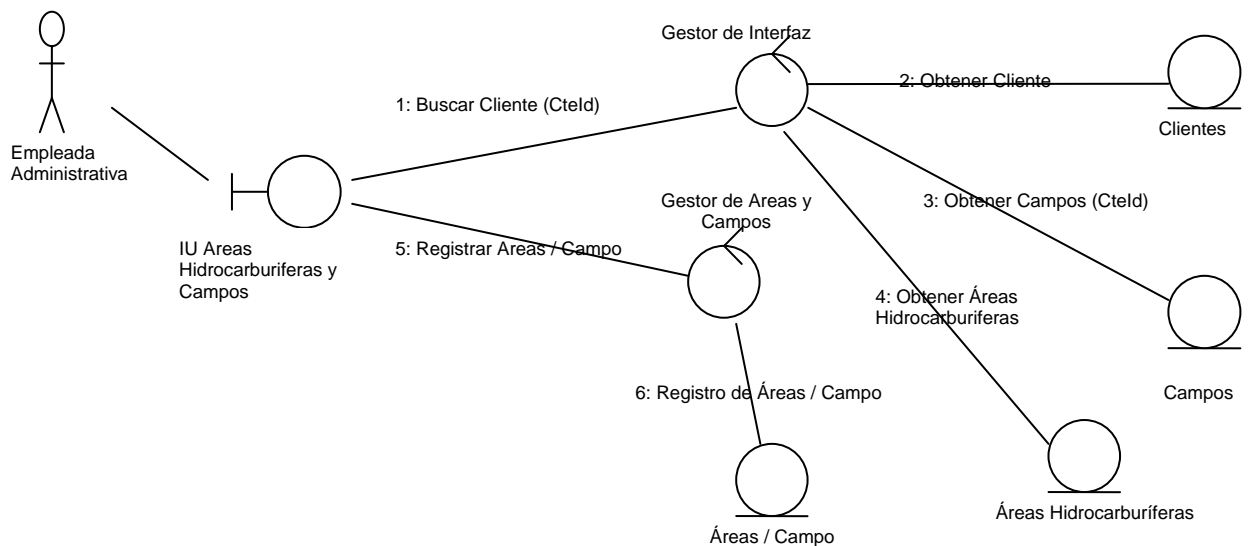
Empleada Administrativa

IU Areas Hidrocarburiferas y Campos

1: Buscar Cliente (CteId)

Gestor de Interfaz

2: Obtener Cliente

Clientes

3: Obtener Campos (CteId)

Gestor de Areas y Campos

5: Registrar Areas / Campo

4: Obtener Áreas Hidrocarburiferas

Campos

6: Registro de Áreas / Campo

Áreas / Campo

Áreas Hidrocarburíferas